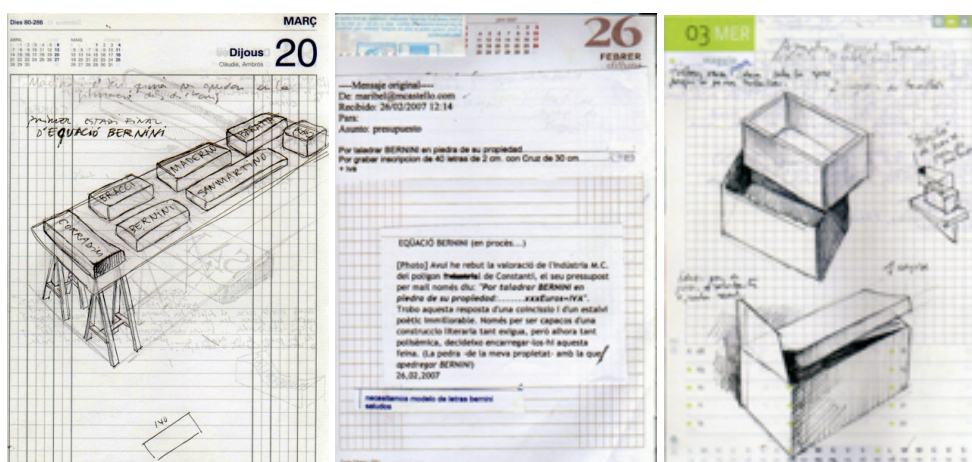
Dies 80-286
MARÇ
Dijous 20
Claudia, Ambrós

primer estadi final d'EQUACIÓ BERNINI

BRACCI
MADERNO
BERNINI
BORROMINI
SANMARTINO
FORRADOR

IVA

26
FEBRER

-----Mensaje original-----
De: maribel@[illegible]
Recibido: 26/02/2007 12:14
Para:
Asunto: presupuesto

Por taladrar BERNINI en piedra de su propiedad
Por grabar inscripcion de 40 letras de 2 cm. con Cruz de 30 cm.
+ iva

EQUACIÓ BERNINI (en procés....)

[Photo] Avui he rebut la valoració de l'Indústria M.C. del polígon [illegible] de Constantí, el seu pressupost per mail només diu: "Por taladrar BERNINI en piedra de su propiedad:.........xxxEuros+IVA". Trobo aquesta resposta d'una concisió i d'un estalvi poètic inmillorable. Només per ser capaços d'una construcció literaria tant exigua, però alhora tant polisèmica, decideixo encarregar-los-hi aquesta feina. (La pedra -de la meva propietat- amb la que apedregar BERNINI)
26,02,2007

necesitamos modelo de letras bernini
saludos

03 MER

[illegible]